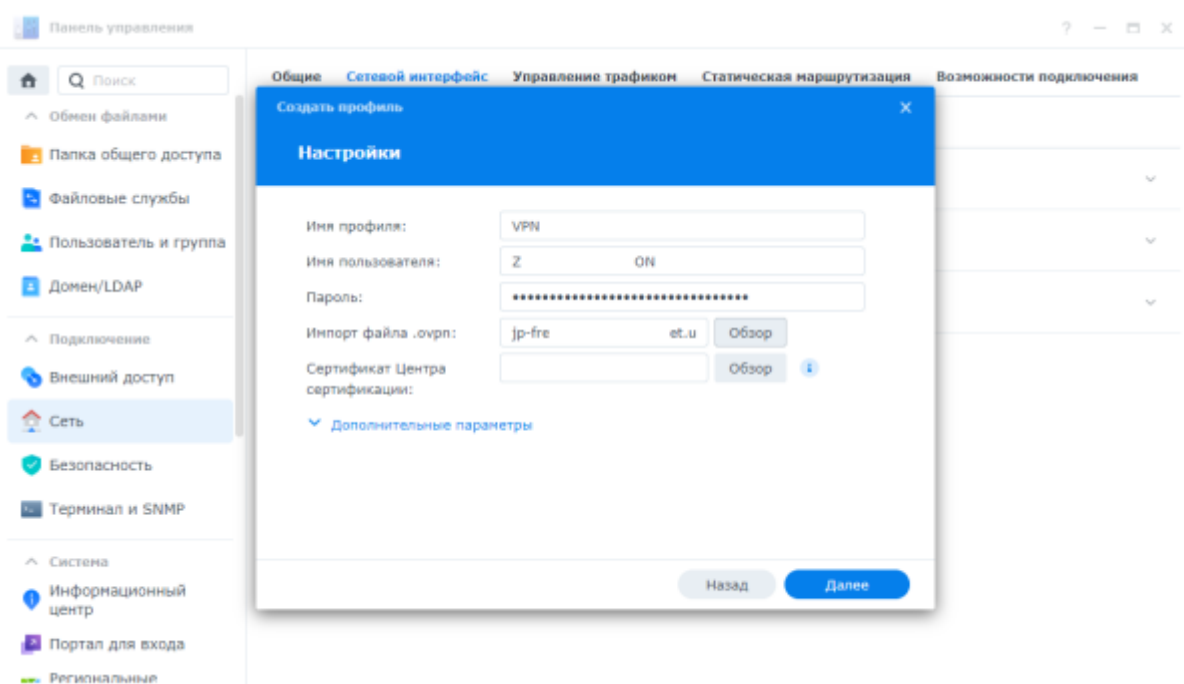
Панель управления

? — □ ×

Поиск

Обмен файлами

Папка общего доступа

Файловые службы

Пользователь и группа

Домен/LDAP

Подключение

Внешний доступ

Сеть

Безопасность

Терминал и SNMP

Система

Информационный центр

Портал для входа

Региональные

Общие Сетевой интерфейс Управление трафиком Статическая маршрутизация Возможности подключения

Создать профиль ×

Настройки

Имя профиля: VPN

Имя пользователя: Z ON

Пароль: ••••••••••••••••••••••••••••••••

Импорт файла .ovpn: jp-fre et.u Обзор

Сертификат Центра сертификации: Обзор

Дополнительные параметры

Назад Далее